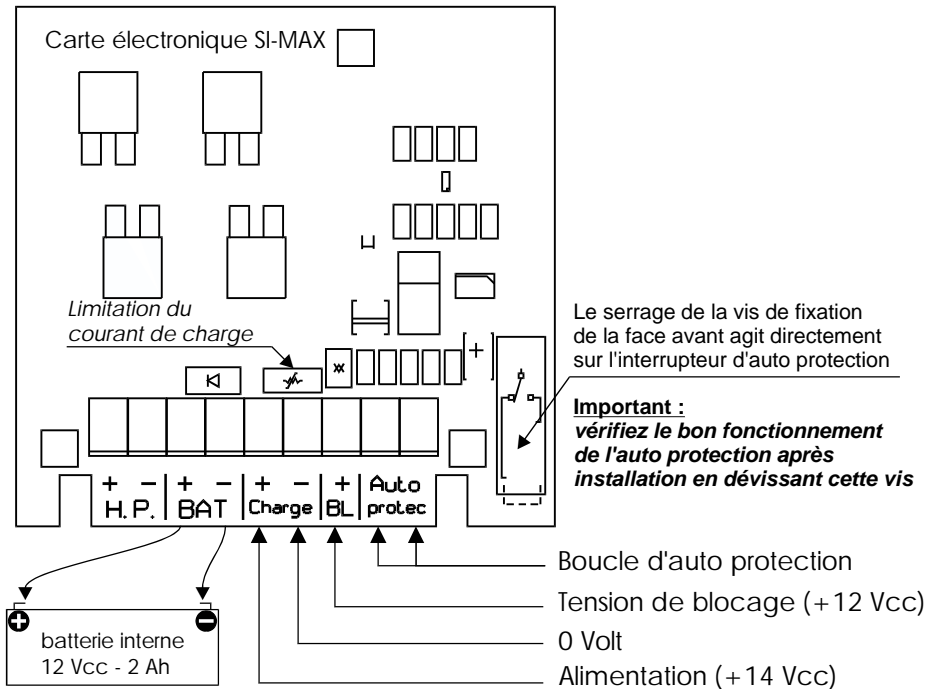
Carte électronique SI-MAX

Limitation du courant de charge

Le serrage de la vis de fixation de la face avant agit directement sur l'interrupteur d'auto protection

**Important :**
*vérifiez le bon fonctionnement de l'auto protection après installation en dévissant cette vis*

+ − + − + − + Auto
H.P. BAT Charge BL protec

Boucle d'auto protection

Tension de blocage (+12 Vcc)

0 Volt

Alimentation (+14 Vcc)

batterie interne
12 Vcc - 2 Ah